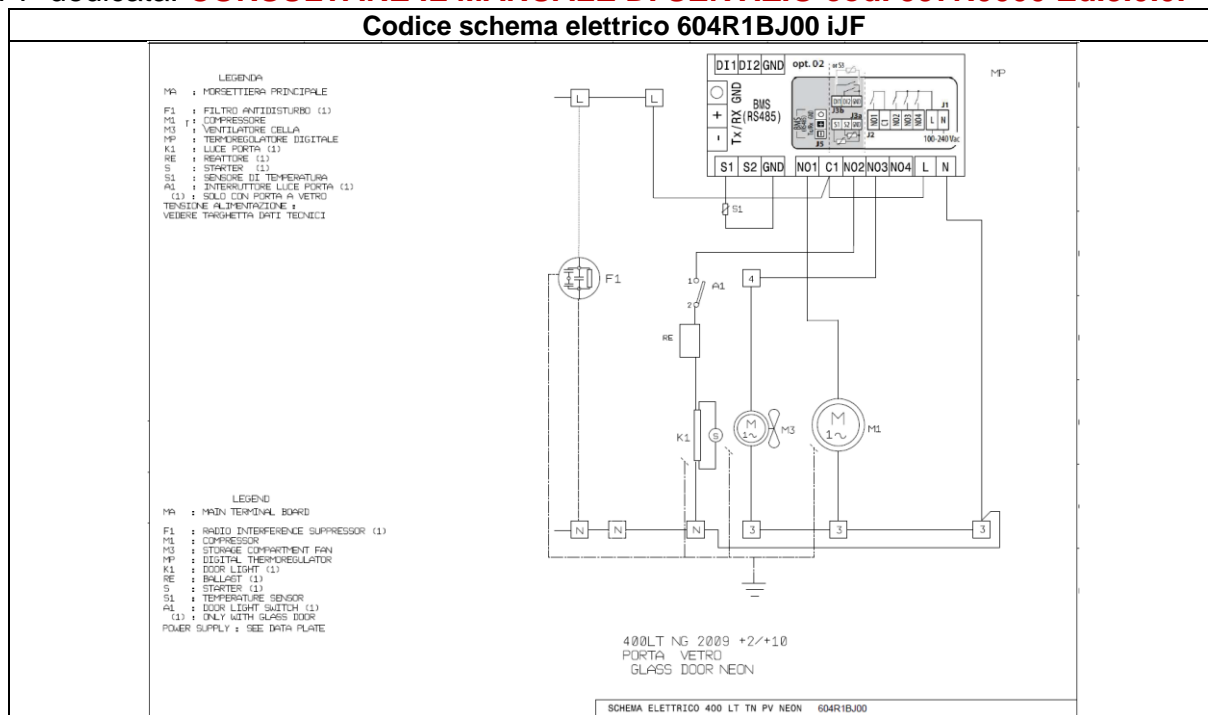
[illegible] dedicata. CONSULTARE IL MANUALE DI SERVIZIO cod. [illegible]

Codice schema elettrico 604R1BJ00 iJF

LEGENDA
MA : MORSETTIERA PRINCIPALE

F1 : FILTRO ANTIDISTURBO (1)
M1 : COMPRESSORE
M3 : VENTILATORE CELLA
MP : TERMOREGOLATORE DIGITALE
K1 : LUCE PORTA (1)
RE : REATTORE (1)
S : STARTER (1)
S1 : SENSORE DI TEMPERATURA
A1 : INTERRUTTORE LUCE PORTA (1)
(1) : SOLO CON PORTA A VETRO
TENSIONE ALIMENTAZIONE :
VEDERE TARGHETTA DATI TECNICI

DI1 DI2 GND opt. 02

MP

Tx/RX GND + -

BMS (RS485)

NO1 C1 NO2 NO3 NO4 L N

100-240Vac

S1 S2 GND NO1 C1 NO2 NO3 NO4 L N

L L

S1

F1

1 2 A1

4

RE

K1 S M3 M1

M 1~ M 1~

N N N 3 3 3

LEGEND
MA : MAIN TERMINAL BOARD

F1 : RADIO INTERFERENCE SUPPRESSOR (1)
M1 : COMPRESSOR
M3 : STORAGE COMPARTMENT FAN
MP : DIGITAL THERMOREGULATOR
K1 : DOOR LIGHT (1)
RE : BALLAST (1)
S : STARTER (1)
S1 : TEMPERATURE SENSOR
A1 : DOOR LIGHT SWITCH (1)
(1) : ONLY WITH GLASS DOOR
POWER SUPPLY : SEE DATA PLATE

400LT NG 2009 +2/+10
PORTA VETRO
GLASS DOOR NEON

SCHEMA ELETTRICO 400 LT TN PV NEON 604R1BJ00